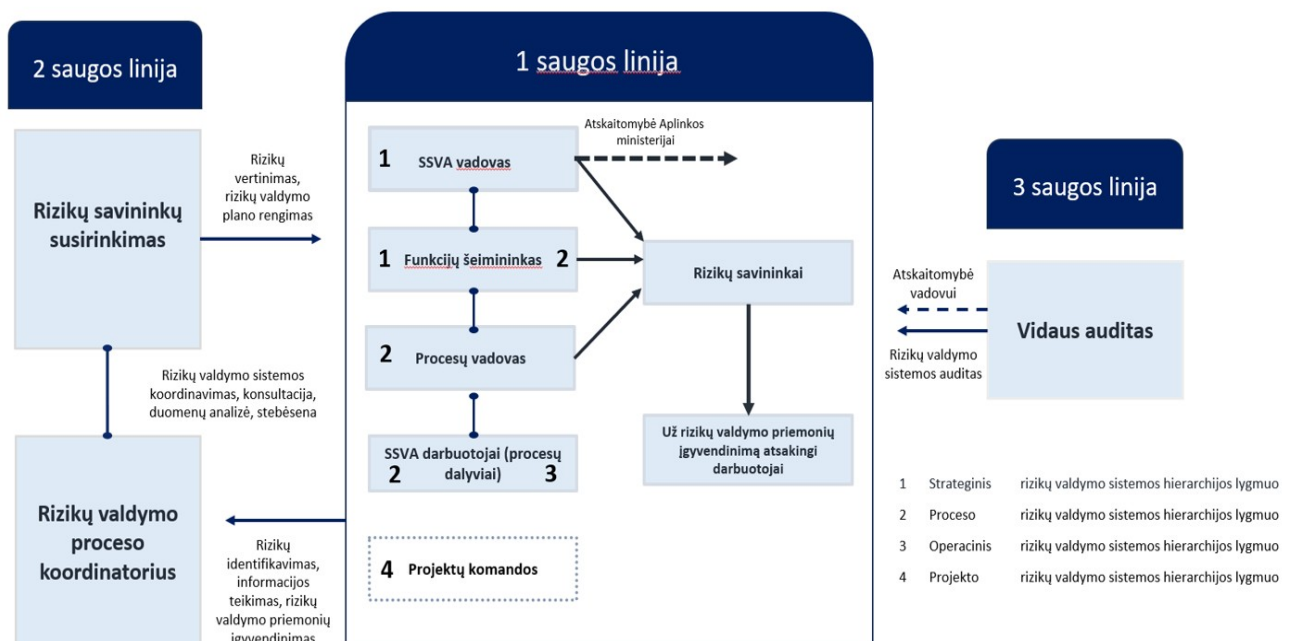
2 saugos linija

Rizikų savininkų susirinkimas

Rizikų vertinimas, rizikų valdymo plano rengimas

Rizikų valdymo sistemos koordinavimas, konsultacija, duomenų analizė, stebėsena

Rizikų valdymo proceso koordinatorius

Rizikų identifikavimas, informacijos teikimas, rizikų valdymo priemonių įgyvendinimas

1 saugos linija

1 SSVA vadovas

Atskaitomybė Aplinkos ministerijai

1 Funkcijų šeimininkas 2

Rizikų savininkai

2 Procesų vadovas

SSVA darbuotojai (procesų dalyviai) 2 3

Už rizikų valdymo priemonių įgyvendinimą atsakingi darbuotojai

4 Projektų komandos

3 saugos linija

Atskaitomybė vadovui

Rizikų valdymo sistemos auditas

Vidaus auditas

| | | |
|---|---|---|
| 1 | Strateginis | rizikų valdymo sistemos hierarchijos lygmuo |
| 2 | Proceso | rizikų valdymo sistemos hierarchijos lygmuo |
| 3 | Operacinis | rizikų valdymo sistemos hierarchijos lygmuo |
| 4 | Projekto | rizikų valdymo sistemos hierarchijos lygmuo |